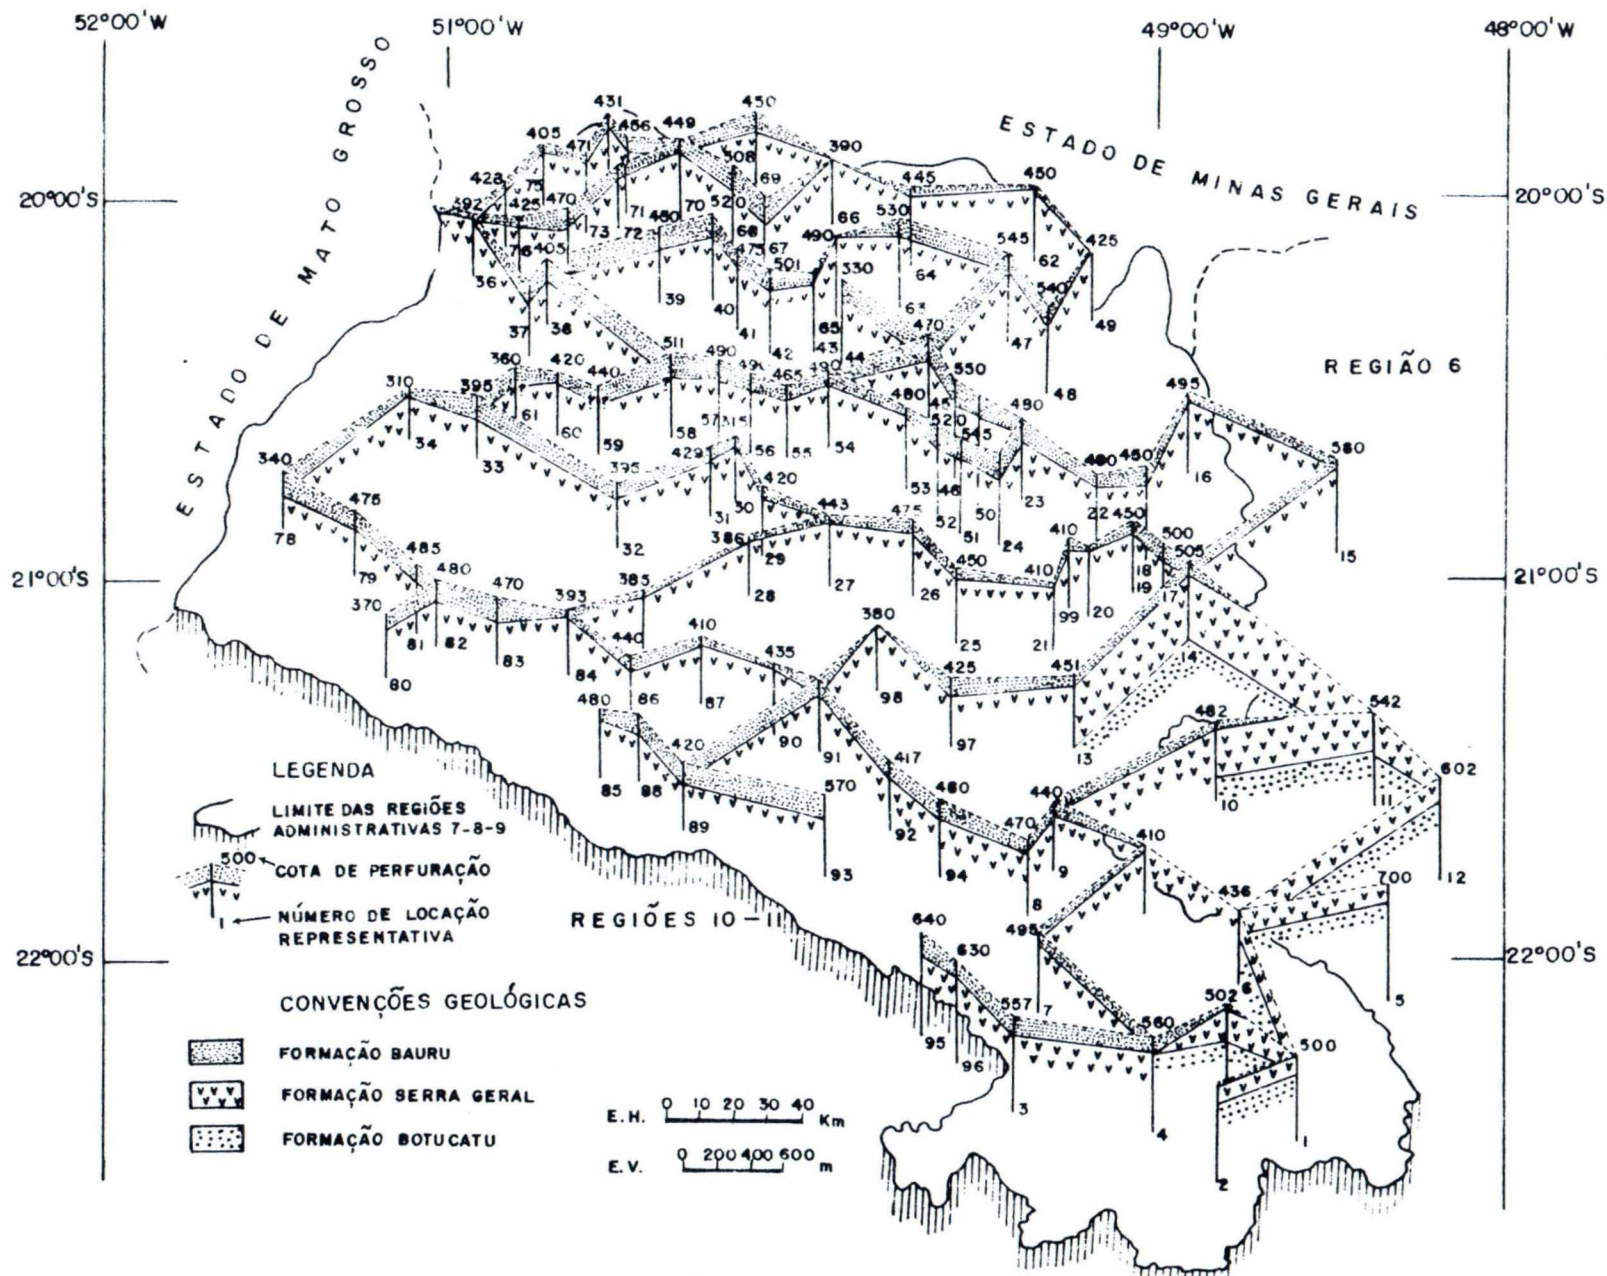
52°00'W
51°00'W
49°00'W
48°00'W
20°00'S
20°00'S
21°00'S
21°00'S
22°00'S
22°00'S

ESTADO DE MATO GROSSO
ESTADO DE MINAS GERAIS
REGIÃO 6
REGIÕES 10 - 11

431 450 405 466 449 471 390 508 69 428 75 445 450 492 425 470 520 73 71 480 70 530 66 72 68 490 545 425 76 405 475 67 501 330 64 62 36 39 40 540 63 37 38 41 42 65 470 49 43 44 47 511 490 550 360 420 440 491 465 490 310 395 48 495 61 480 490 60 45 59 58 57 315 520 545 34 580 56 55 54 340 33 429 395 420 480 450 16 53 23 46 476 31 30 443 475 52 22 450 50 32 78 51 24 15 410 500 386 29 485 505 480 470 450 410 21 18 19 393 385 79 28 27 26 370 99 20 17 81 82 83 380 440 410 25 84 435 14 80 451 86 87 425 98 542 480 97 482 420 90 91 13 417 602 480 85 88 89 570 92 10 440 11 470 93 94 410 9 8 700 12 436 640 5 630 495 6 557 7 560 502 95 96 500 3 4 1 2

LEGENDA
LIMITE DAS REGIÕES ADMINISTRATIVAS 7-8-9
500
COTA DE PERFURAÇÃO
1
NÚMERO DE LOCAÇÃO REPRESENTATIVA

CONVENÇÕES GEOLÓGICAS
FORMAÇÃO BAURU
FORMAÇÃO SERRA GERAL
FORMAÇÃO BOTUCATU

E.H. 0 10 20 30 40 Km
E.V. 0 200 400 600 m